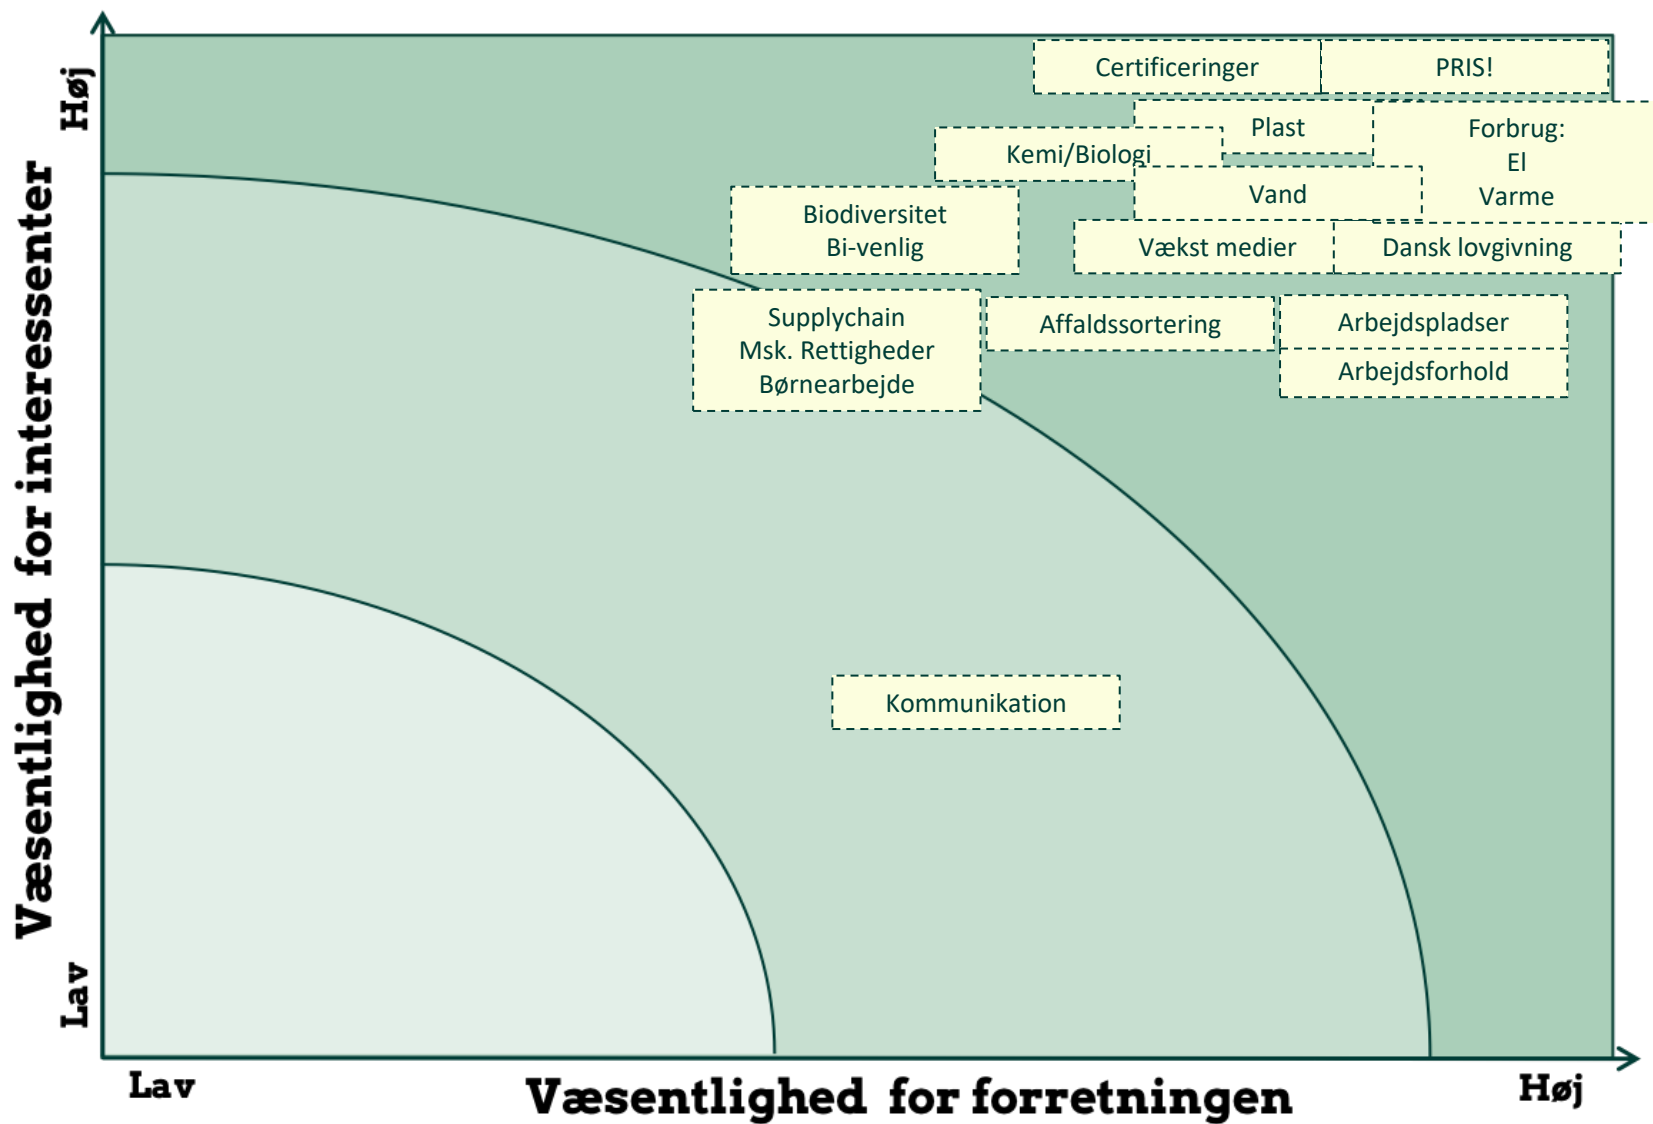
Høj

Væsentlighed for interessenter

Lav

Certificeringer

PRIS!

Plast

Forbrug:
El
Varme

Kemi/Biologi

Vand

Biodiversitet
Bi-venlig

Vækst medier

Dansk lovgivning

Supplychain
Msk. Rettigheder
Børnearbejde

Affaldssortering

Arbejdspladser

Arbejdsforhold

Kommunikation

Lav

Væsentlighed for forretningen

Høj